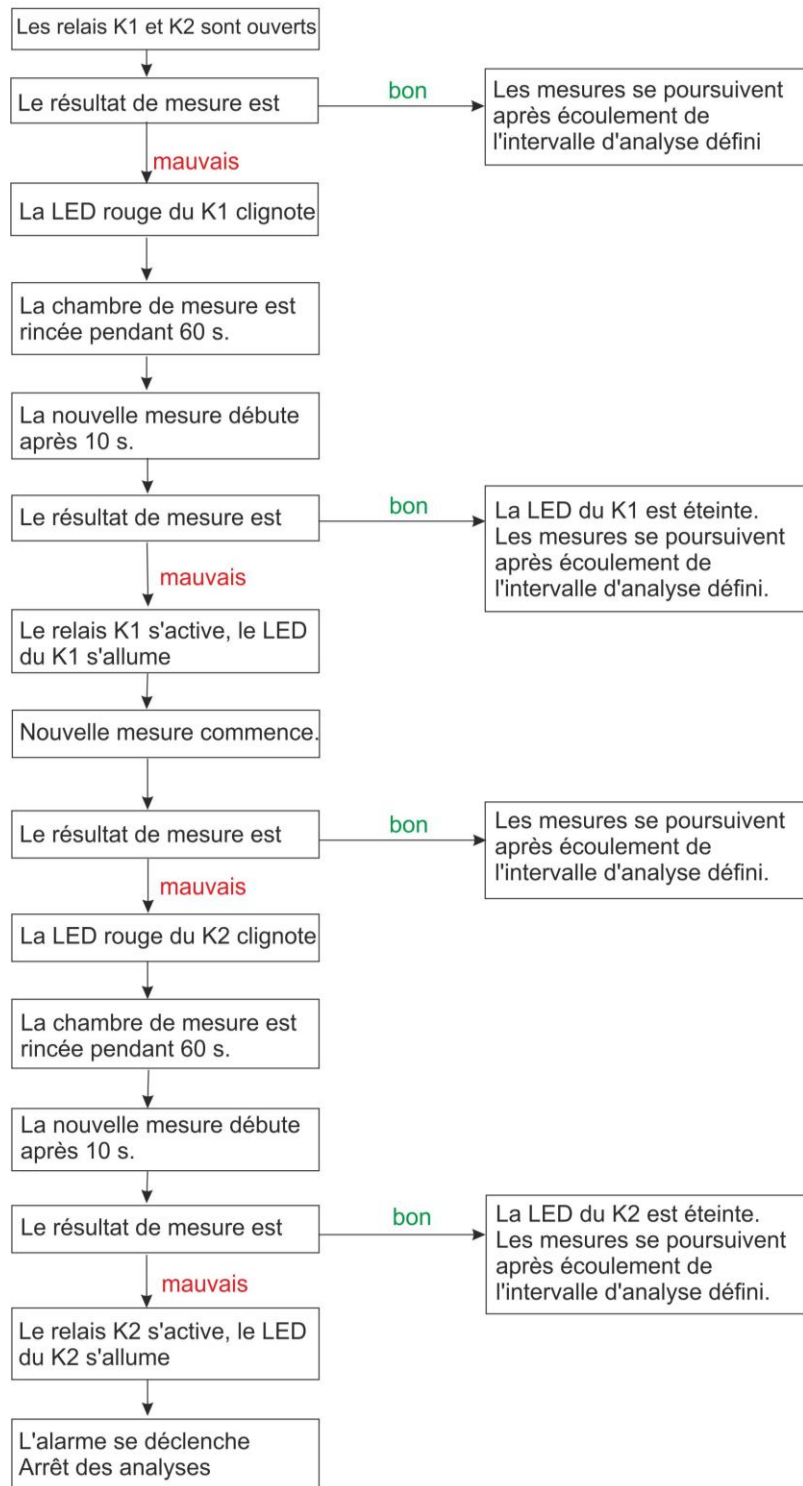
Les relais K1 et K2 sont ouverts

Le résultat de mesure est

bon

Les mesures se poursuivent après écoulement de l'intervalle d'analyse défini

mauvais

La LED rouge du K1 clignote

La chambre de mesure est rincée pendant 60 s.

La nouvelle mesure débute après 10 s.

Le résultat de mesure est

bon

La LED du K1 est éteinte. Les mesures se poursuivent après écoulement de l'intervalle d'analyse défini.

mauvais

Le relais K1 s'active, le LED du K1 s'allume

Nouvelle mesure commence.

Le résultat de mesure est

bon

Les mesures se poursuivent après écoulement de l'intervalle d'analyse défini.

mauvais

La LED rouge du K2 clignote

La chambre de mesure est rincée pendant 60 s.

La nouvelle mesure débute après 10 s.

Le résultat de mesure est

bon

La LED du K2 est éteinte. Les mesures se poursuivent après écoulement de l'intervalle d'analyse défini.

mauvais

Le relais K2 s'active, le LED du K2 s'allume

L'alarme se déclenche
Arrêt des analyses